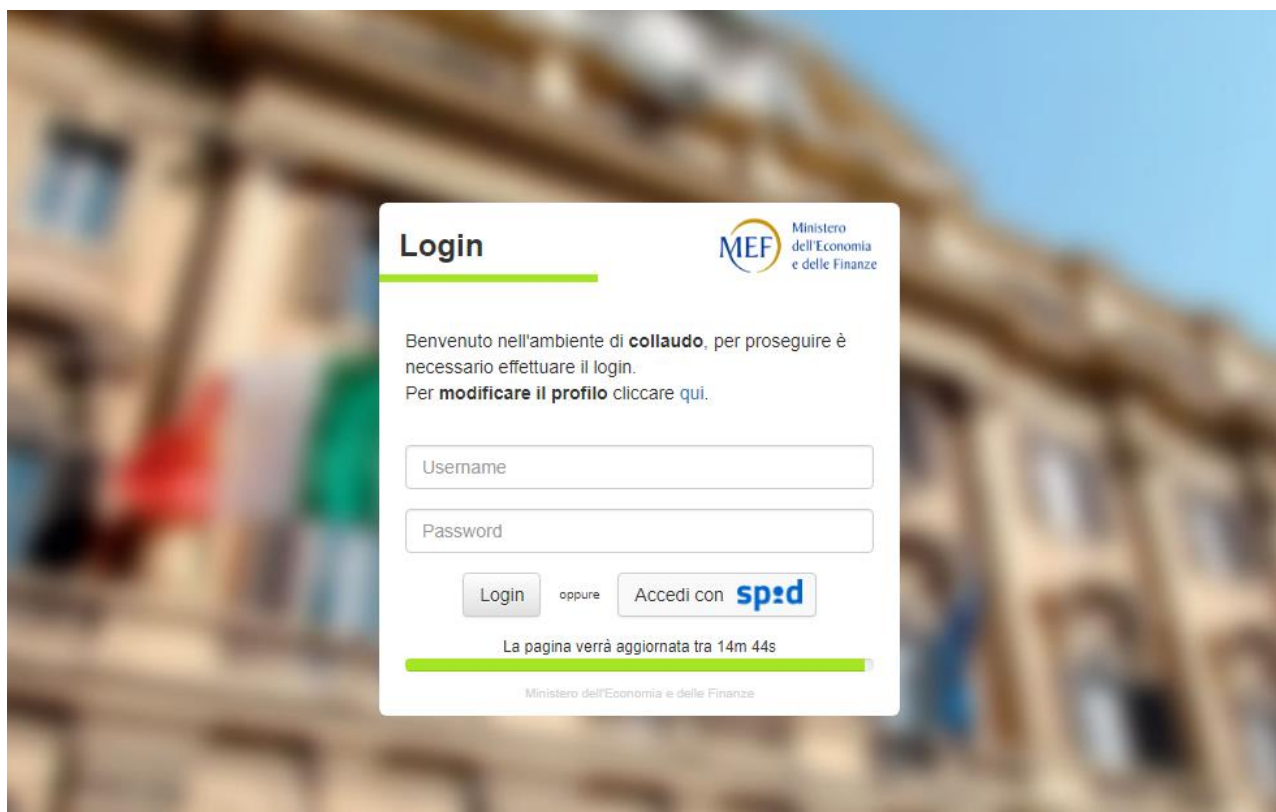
Login

MEF Ministero dell'Economia e delle Finanze

Benvenuto nell'ambiente di **collaudo**, per proseguire è necessario effettuare il login.
Per **modificare il profilo** cliccare qui.

Username

Password

Login oppure Accedi con spid

La pagina verrà aggiornata tra 14m 44s

Ministero dell'Economia e delle Finanze